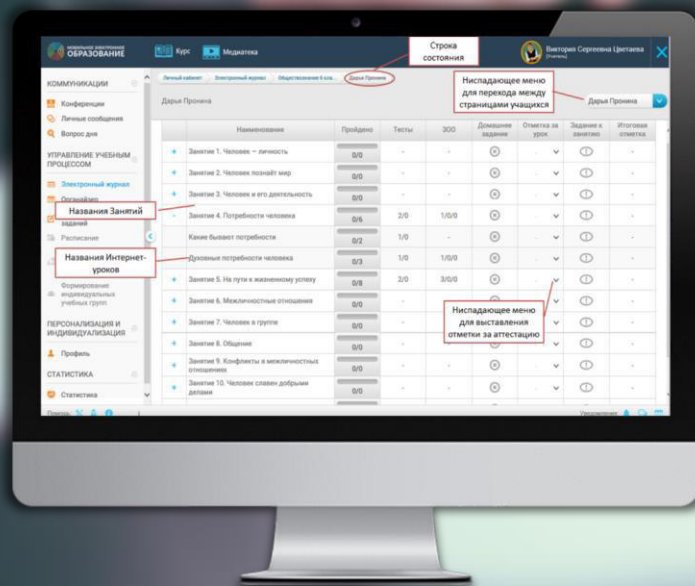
МОБИЛЬНОЕ ЭЛЕКТРОННОЕ ОБРАЗОВАНИЕ

Курс Медиатека

Строка состояния

Виктория Сергеевна Цветаева (Учитель)

КОММУНИКАЦИИ

Конференции

Личные сообщения

Вопрос дня

УПРАВЛЕНИЕ УЧЕБНЫМ ПРОЦЕССОМ

Электронный журнал

Органайзер

Названия Занятий

заданий

Расписание

Названия Интернет-уроков

Формирование индивидуальных учебных групп

ПЕРСОНАЛИЗАЦИЯ И ИНДИВИДУАЛИЗАЦИЯ

Профиль

СТАТИСТИКА

Статистика

Личный кабинет › Электронный журнал › Обществознание 6 кла... › Дарья Пронина

Дарья Пронина

Ниспадающее меню для перехода между страницами учащихся

Дарья Пронина

| | Наименование | Пройдено | Тесты | ЗОО | Домашнее задание | Отметка за урок | Задание к занятию | Итоговая отметка |
|---|---|---|---|---|---|---|---|---|
| + | Занятие 1. Человек – личность | 0/0 | - | - | | | | - |
| + | Занятие 2. Человек познаёт мир | 0/0 | - | - | | | | - |
| + | Занятие 3. Человек и его деятельность | 0/0 | - | - | | | | - |
| - | Занятие 4. Потребности человека | 0/6 | 2/0 | 1/0/0 | | | | - |
| | Какие бывают потребности | 0/2 | 1/0 | - | | | | - |
| | Духовные потребности человека | 0/3 | 1/0 | 1/0/0 | | | | - |
| + | Занятие 5. На пути к жизненному успеху | 0/8 | 2/0 | 3/0/0 | | | | - |
| + | Занятие 6. Межличностные отношения | 0/0 | - | - | | | | - |
| + | Занятие 7. Человек в группе | 0/0 | - | - | | | | - |
| + | Занятие 8. Общение | 0/0 | - | - | | | | - |
| + | Занятие 9. Конфликты в межличностных отношениях | 0/0 | - | - | | | | - |
| + | Занятие 10. Человек славен добрыми делами | 0/0 | - | - | | | | - |

Ниспадающее меню для выставления отметки за аттестацию

Помощь

Уведомления